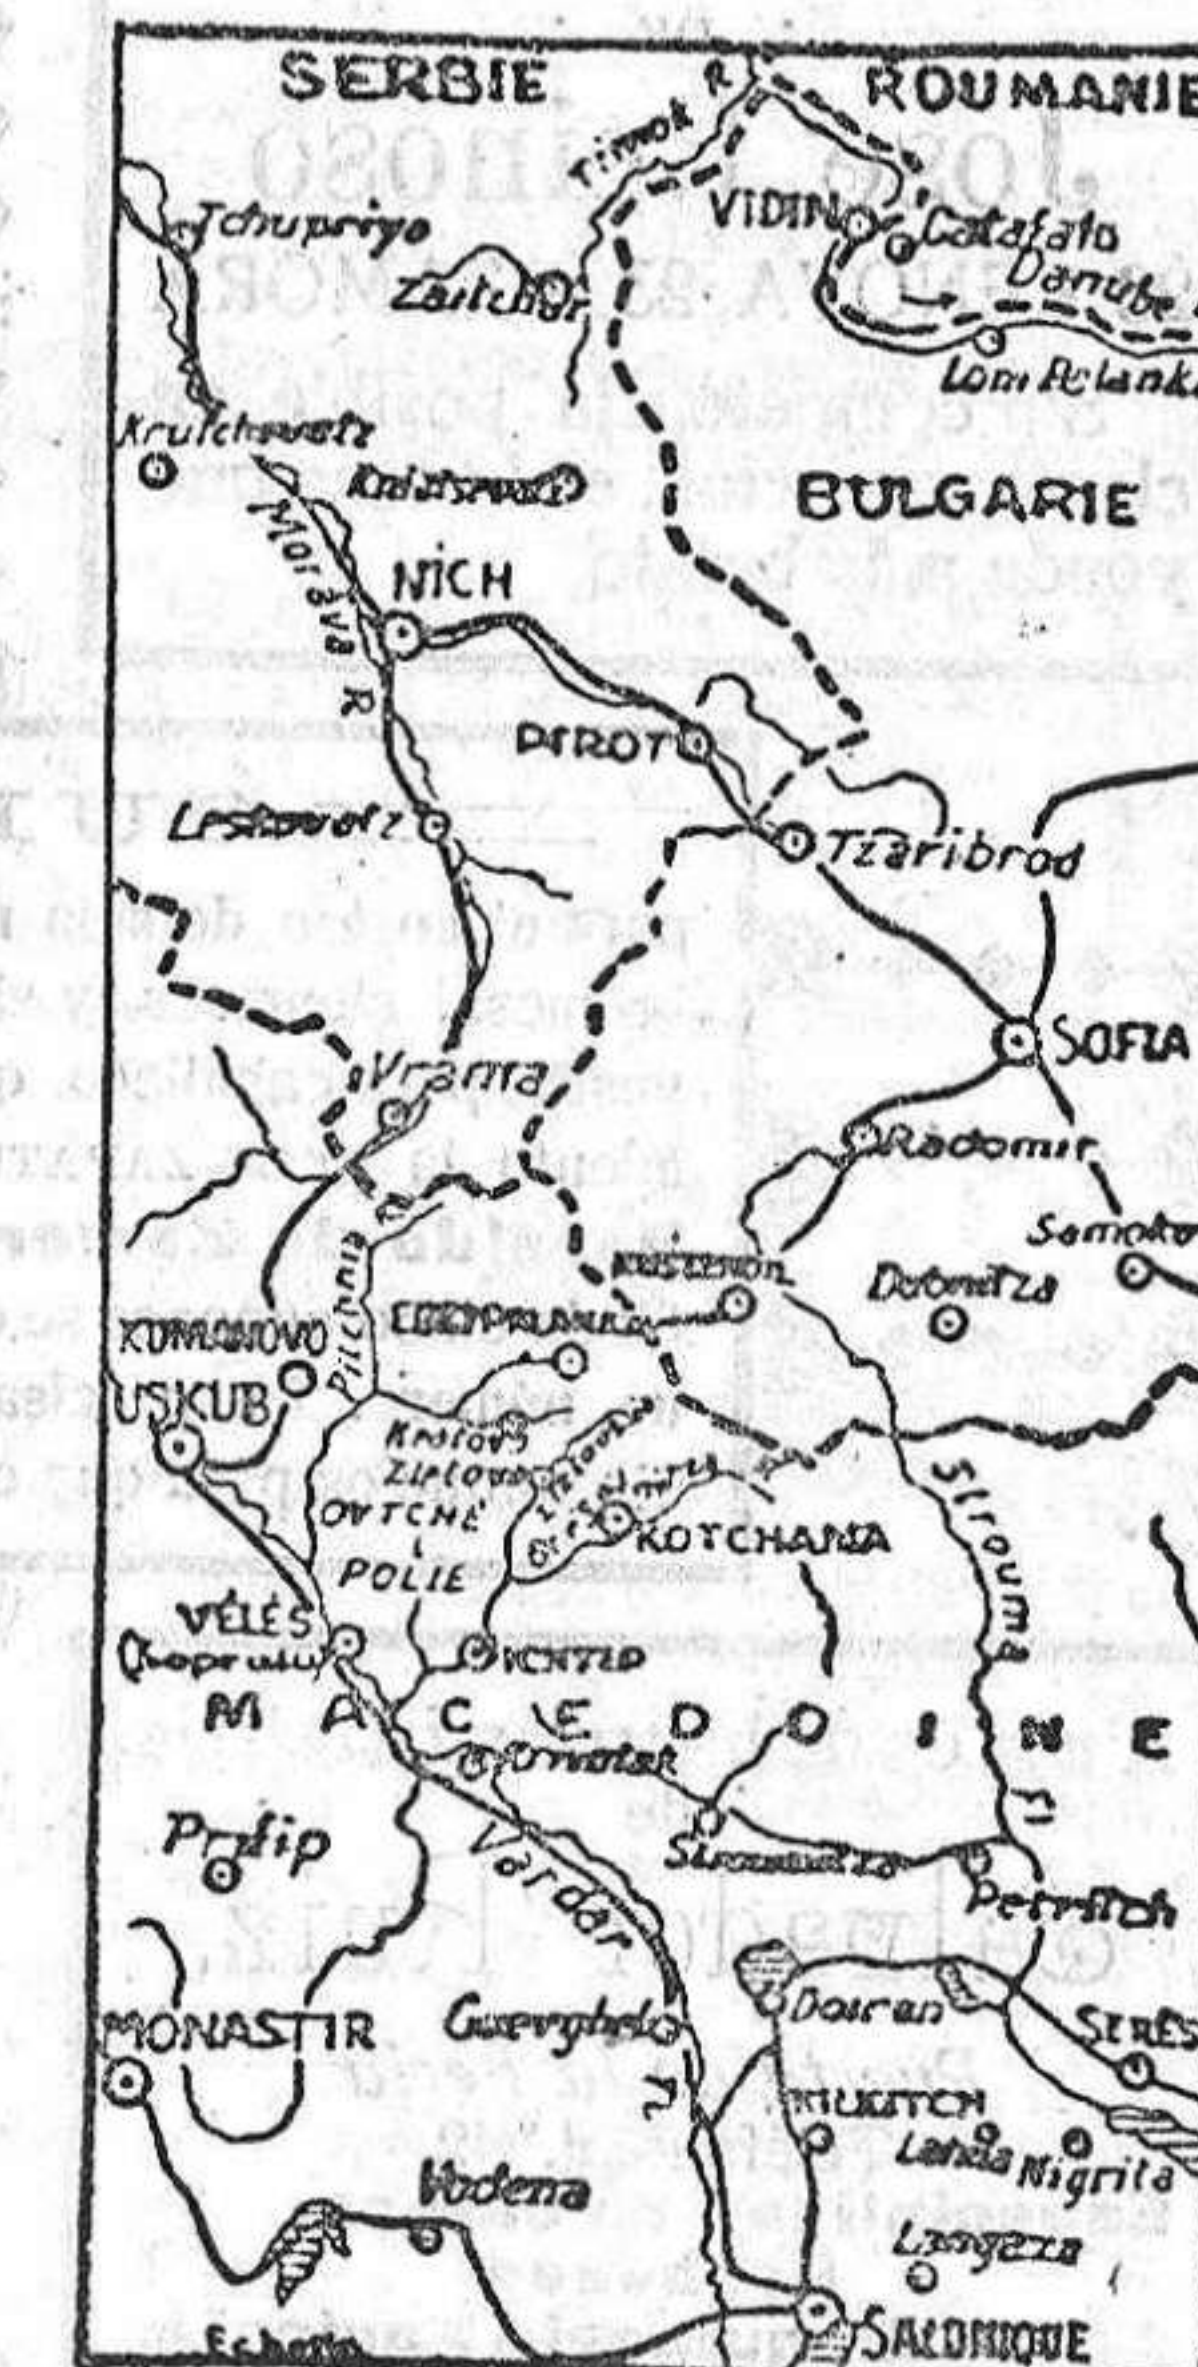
SERBIE
ROUMANIE
Timok R.
VIDIN
Calafato
Danube
Lom Palanka
Tchupriyo
Zaitchar
Krutchevatz
Kralievatz
BULGARIE
Morava R.
NICH
PIROT
Leskovatz
Tzaribrod
SOFIA
Vranya
Radomir
Samokov
Pitchnia R.
Kustendil
Dubnitza
Egri Palanka
KUMANOVO
USKUB
Kratovo
Zletovo
Zletovska
Bregalnitza
OVTCHE POLIE
KOTCHANA
Strouma
VÉLÈS
Keuprulu
Ichtip
MACEDOINE
Radovich
Strumitza
Prilip
Vardar
Petritch
Doiran
MONASTIR
Guevgheli
SERES
Kukutch
Lahana
Nigrita
Vodena
Langaza
Echeria
SALONIQUE